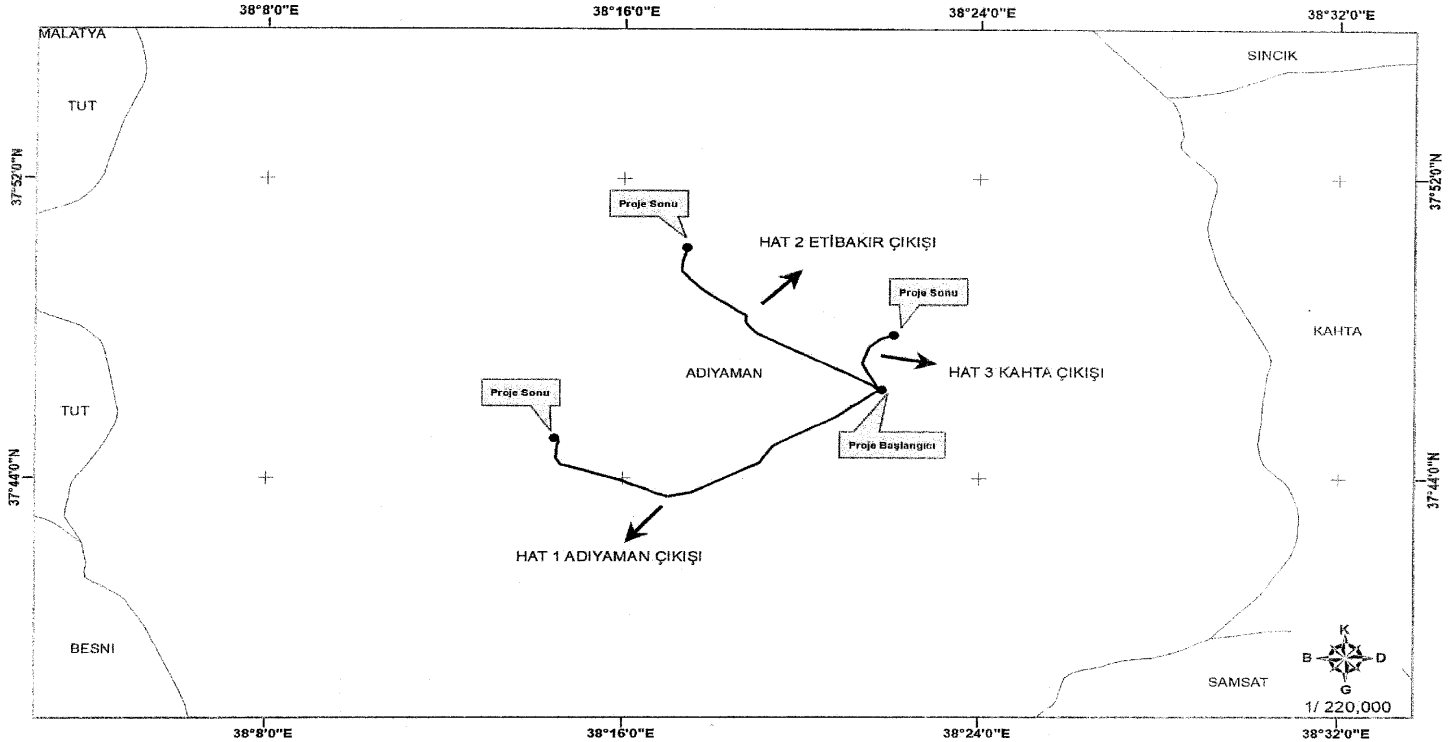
38°8'0"E
38°16'0"E
38°24'0"E
38°32'0"E

MALATYA

SINCIK

TUT

37°52'0"N

37°52'0"N

Proje Sonu

HAT 2 ETİBAKIR ÇIKIŞI

Proje Sonu

KAHTA

ADIYAMAN

HAT 3 KAHTA ÇIKIŞI

Proje Sonu

TUT

Proje Başlangıcı

37°44'0"N

37°44'0"N

HAT 1 ADIYAMAN ÇIKIŞI

K
B
D
G

BESNI

SAMSAT

1/ 220,000

38°8'0"E
38°16'0"E
38°24'0"E
38°32'0"E